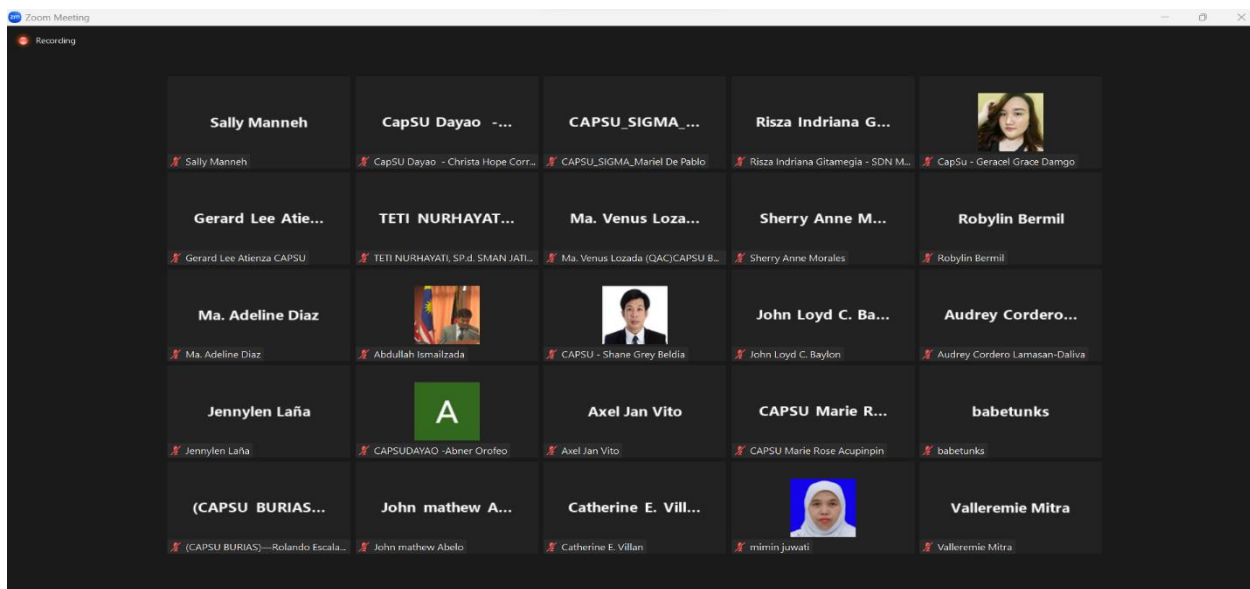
Zoom Meeting

Recording

Sally Manneh
Sally Manneh

CapSU Dayao -...
CapSU Dayao - Christa Hope Corr...

CAPSU_SIGMA_...
CAPSU_SIGMA_Mariel De Pablo

Risza Indriana G...
Risza Indriana Gitamegia - SDN M...

CapSu - Geracel Grace Damgo

Gerard Lee Atie...
Gerard Lee Atienza CAPSU

TETI NURHAYAT...
TETI NURHAYATI, SP.d. SMAN JATI...

Ma. Venus Loza...
Ma. Venus Lozada (QAC)CAPSU B...

Sherry Anne M...
Sherry Anne Morales

Robylin Bermil
Robylin Bermil

Ma. Adeline Diaz
Ma. Adeline Diaz

Abdullah Ismailzada

CAPSU - Shane Grey Beldia

John Loyd C. Ba...
John Loyd C. Baylon

Audrey Cordero...
Audrey Cordero Lamasan-Daliva

Jennylen Laña
Jennylen Laña

A
CAPSUDAYAO -Abner Orofeo

Axel Jan Vito
Axel Jan Vito

CAPSU Marie R...
CAPSU Marie Rose Acupinpin

babetunks
babetunks

(CAPSU BURIAS...
(CAPSU BURIAS)—Rolando Escala...

John mathew A...
John mathew Abelo

Catherine E. Vill...
Catherine E. Villan

mimin juwati

Valleremie Mitra
Valleremie Mitra